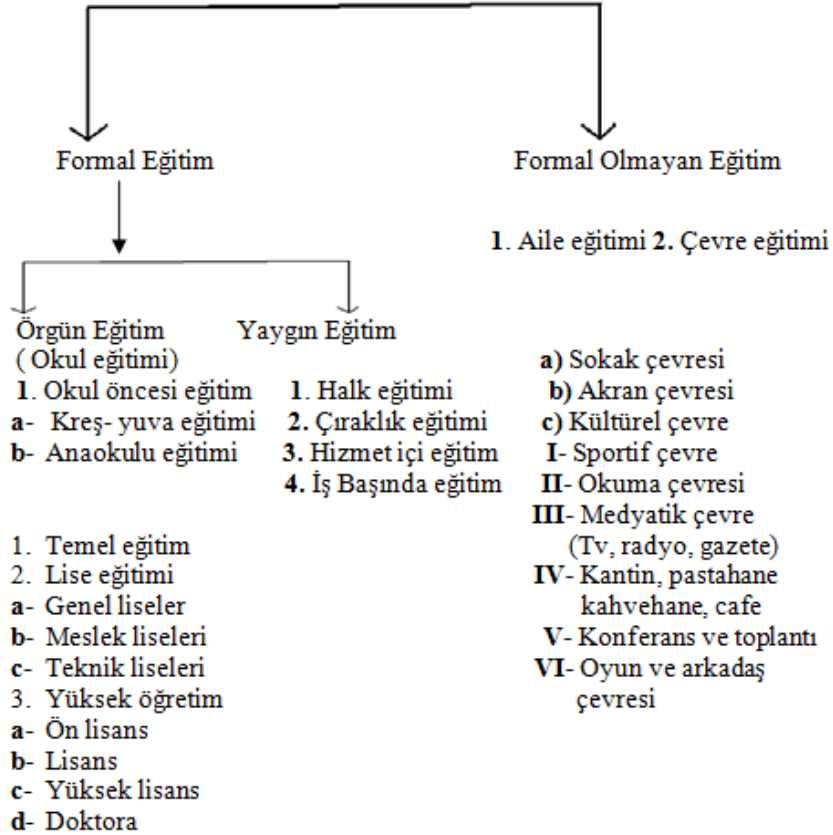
Formal Eğitim

Formal Olmayan Eğitim

1. Aile eğitimi 2. Çevre eğitimi

Örgün Eğitim
( Okul eğitimi)
1. Okul öncesi eğitim
a- Kreş- yuva eğitimi
b- Anaokulu eğitimi

Yaygın Eğitim
1. Halk eğitimi
2. Çıraklık eğitimi
3. Hizmet içi eğitim
4. İş Başında eğitim

1. Temel eğitim
2. Lise eğitimi
a- Genel liseler
b- Meslek liseleri
c- Teknik liseleri
3. Yüksek öğretim
a- Ön lisans
b- Lisans
c- Yüksek lisans
d- Doktora

a) Sokak çevresi
b) Akran çevresi
c) Kültürel çevre
I- Sportif çevre
II- Okuma çevresi
III- Medyatik çevre (Tv, radyo, gazete)
IV- Kantin, pastahane kahvehane, cafe
V- Konferans ve toplantı
VI- Oyun ve arkadaş çevresi